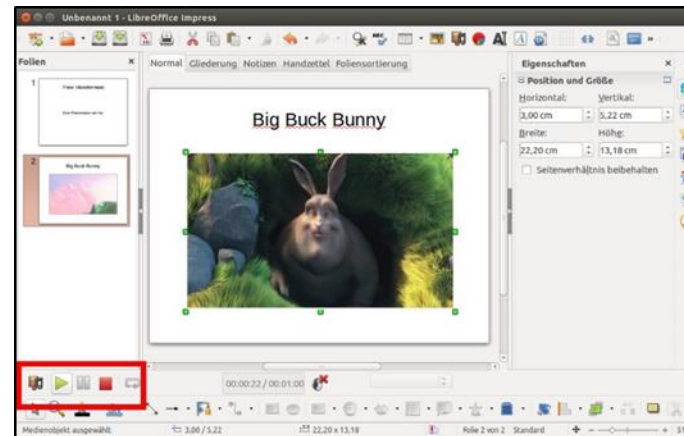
Unbenannt 1 - LibreOffice Impress

Folien

1

2

Normal Gliederung Notizen Handzettel Foliensortierung

Big Buck Bunny

Eigenschaften

Position und Größe

Horizontal: Vertikal:

3,00 cm 5,22 cm

Breite: Höhe:

22,20 cm 13,18 cm

Seitenverhältnis beibehalten

00:00:22 / 00:01:00

Medienobjekt ausgewählt 3,00 / 5,22 22,20 x 13,18 Folie 2 von 2 Standard